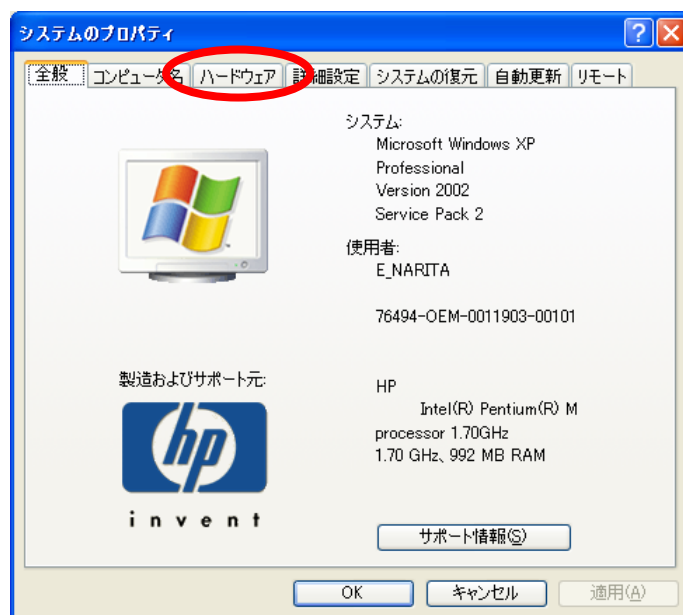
システムのプロパティ

全般 | コンピュータ名 | ハードウェア | 詳細設定 | システムの復元 | 自動更新 | リモート

システム:
Microsoft Windows XP
Professional
Version 2002
Service Pack 2

使用者:
E_NARITA

76494-OEM-0011903-00101

製造およびサポート元:

hp
invent

HP
Intel(R) Pentium(R) M
processor 1.70GHz
1.70 GHz、992 MB RAM

サポート情報(S)

OK　キャンセル　適用(A)